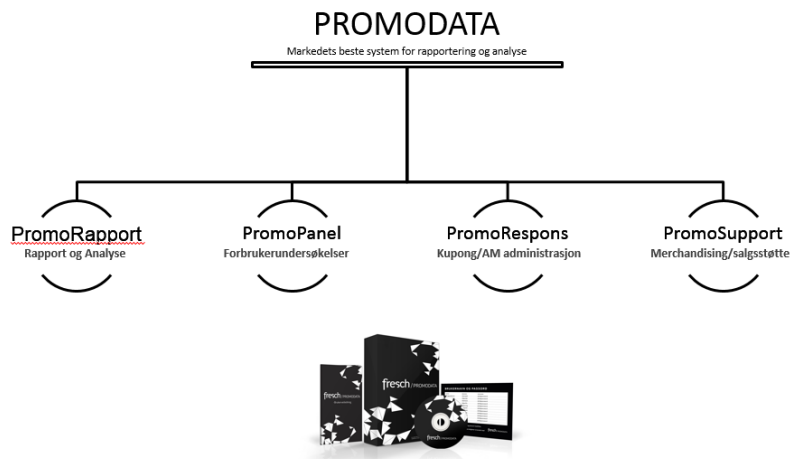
PROMODATA

Markedets beste system for rapportering og analyse

PromoRapport
Rapport og Analyse

PromoPanel
Forbrukerundersøkelser

PromoRespons
Kupong/AM administrasjon

PromoSupport
Merchandising/salgsstøtte

fresch | PROMODATA

fresch

fresch | PROMODATA